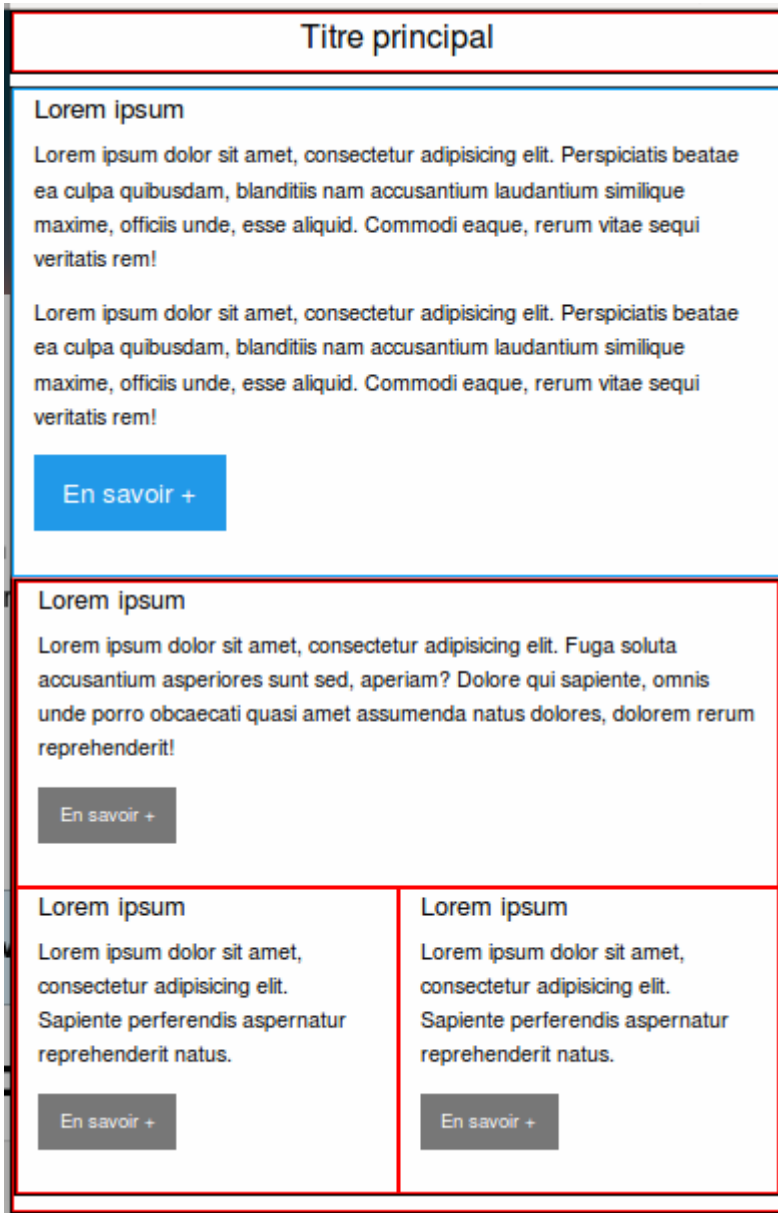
Titre principal

Lorem ipsum

Lorem ipsum dolor sit amet, consectetur adipisicing elit. Perspiciatis beatae ea culpa quibusdam, blanditiis nam accusantium laudantium similique maxime, officiis unde, esse aliquid. Commodi eaque, rerum vitae sequi veritatis rem!

Lorem ipsum dolor sit amet, consectetur adipisicing elit. Perspiciatis beatae ea culpa quibusdam, blanditiis nam accusantium laudantium similique maxime, officiis unde, esse aliquid. Commodi eaque, rerum vitae sequi veritatis rem!

En savoir +

Lorem ipsum

Lorem ipsum dolor sit amet, consectetur adipisicing elit. Fuga soluta accusantium asperiores sunt sed, aperiam? Dolore qui sapiente, omnis unde porro obcaecati quasi amet assumenda natus dolores, dolorem rerum reprehenderit!

En savoir +

Lorem ipsum

Lorem ipsum dolor sit amet, consectetur adipisicing elit. Sapiente perferendis aspernatur reprehenderit natus.

En savoir +

Lorem ipsum

Lorem ipsum dolor sit amet, consectetur adipisicing elit. Sapiente perferendis aspernatur reprehenderit natus.

En savoir +